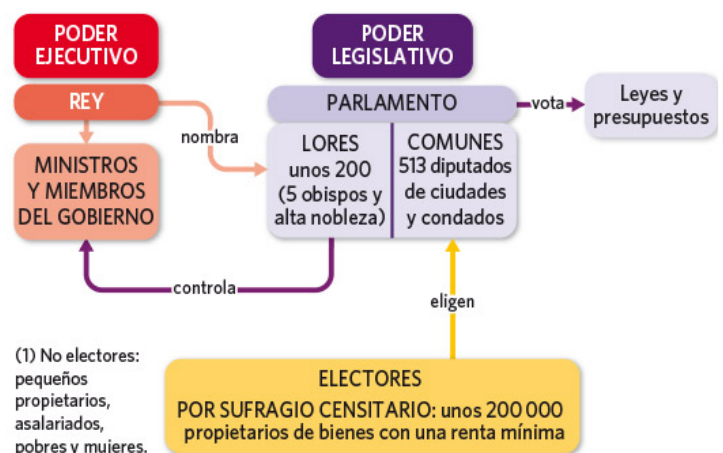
PODER EJECUTIVO

PODER LEGISLATIVO

REY

PARLAMENTO

vota

Leyes y presupuestos

nombra

LORES unos 200 (5 obispos y alta nobleza)

COMUNES 513 diputados de ciudades y condados

MINISTROS Y MIEMBROS DEL GOBIERNO

controla

eligen

(1) No electores: pequeños propietarios, asalariados, pobres y mujeres.

ELECTORES
POR SUFRAGIO CENSITARIO: unos 200 000 propietarios de bienes con una renta mínima